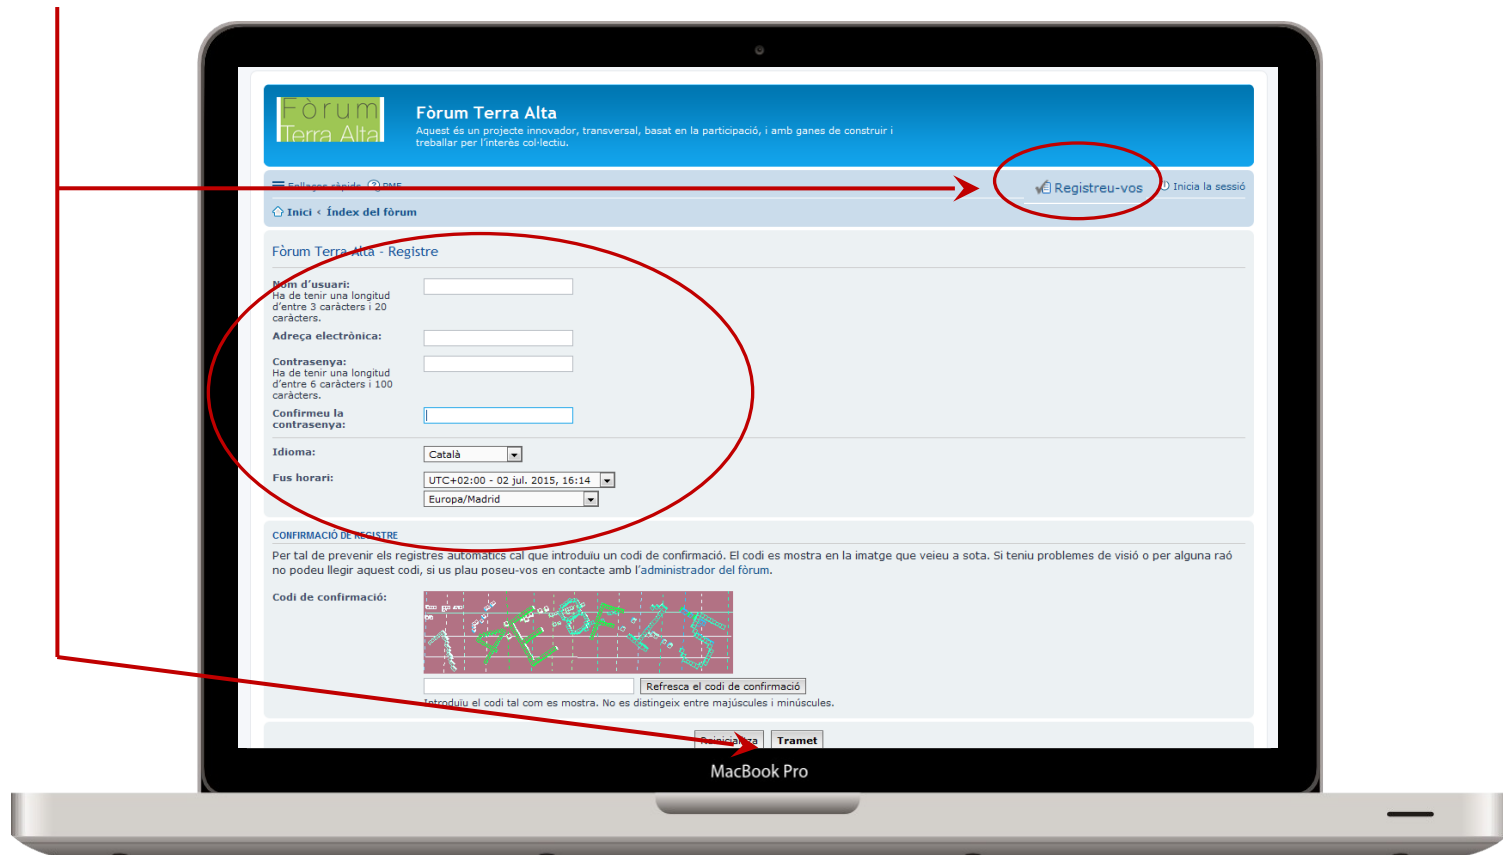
Fòrum Terra Alta

Fòrum Terra Alta
Aquest és un projecte innovador, transversal, basat en la participació, i amb ganes de construir i treballar per l'interès col·lectiu.

Enllaços ràpids FMF

Registreu-vos

Inicia la sessió

Inici ‹ Índex del fòrum

Fòrum Terra Alta - Registre

Nom d'usuari:
Ha de tenir una longitud d'entre 3 caràcters i 20 caràcters.

Adreça electrònica:

Contrasenya:
Ha de tenir una longitud d'entre 6 caràcters i 100 caràcters.

Confirmeu la contrasenya:

Idioma: Català

Fus horari: UTC+02:00 - 02 jul. 2015, 16:14
Europa/Madrid

CONFIRMACIÓ DE REGISTRE

Per tal de prevenir els registres automàtics cal que introduïu un codi de confirmació. El codi es mostra en la imatge que veieu a sota. Si teniu problemes de visió o per alguna raó no podeu llegir aquest codi, si us plau poseu-vos en contacte amb l'administrador del fòrum.

Codi de confirmació:

Refresca el codi de confirmació

Introduïu el codi tal com es mostra. No es distingeix entre majúscules i minúscules.

Reinicialitza Tramet

MacBook Pro